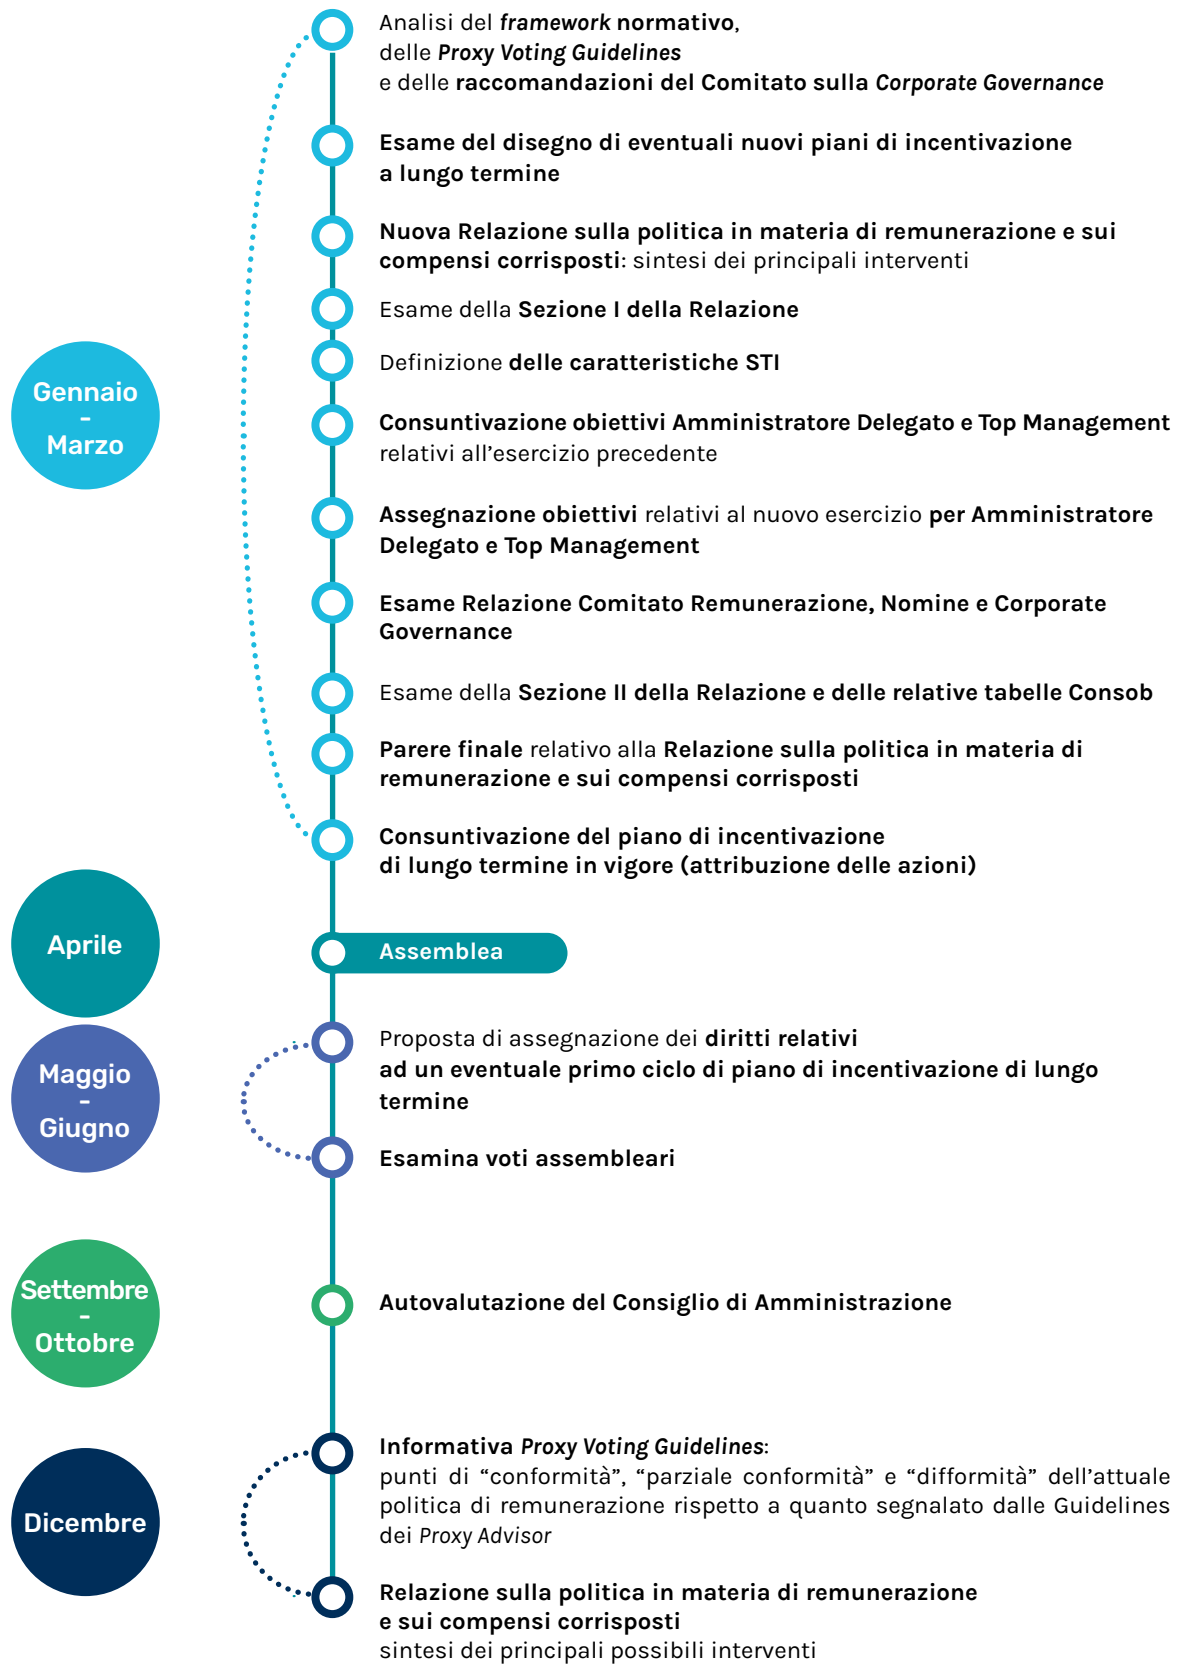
Gennaio
-
Marzo

Analisi del framework normativo, delle Proxy Voting Guidelines e delle raccomandazioni del Comitato sulla Corporate Governance

Esame del disegno di eventuali nuovi piani di incentivazione a lungo termine

Nuova Relazione sulla politica in materia di remunerazione e sui compensi corrisposti: sintesi dei principali interventi

Esame della Sezione I della Relazione

Definizione delle caratteristiche STI

Consuntivazione obiettivi Amministratore Delegato e Top Management relativi all'esercizio precedente

Assegnazione obiettivi relativi al nuovo esercizio per Amministratore Delegato e Top Management

Esame Relazione Comitato Remunerazione, Nomine e Corporate Governance

Esame della Sezione II della Relazione e delle relative tabelle Consob

Parere finale relativo alla Relazione sulla politica in materia di remunerazione e sui compensi corrisposti

Consuntivazione del piano di incentivazione di lungo termine in vigore (attribuzione delle azioni)

Aprile

Assemblea

Maggio
-
Giugno

Proposta di assegnazione dei diritti relativi ad un eventuale primo ciclo di piano di incentivazione di lungo termine

Esamina voti assembleari

Settembre
-
Ottobre

Autovalutazione del Consiglio di Amministrazione

Dicembre

Informativa Proxy Voting Guidelines: punti di “conformità”, “parziale conformità” e “difformità” dell'attuale politica di remunerazione rispetto a quanto segnalato dalle Guidelines dei Proxy Advisor

Relazione sulla politica in materia di remunerazione e sui compensi corrisposti
sintesi dei principali possibili interventi